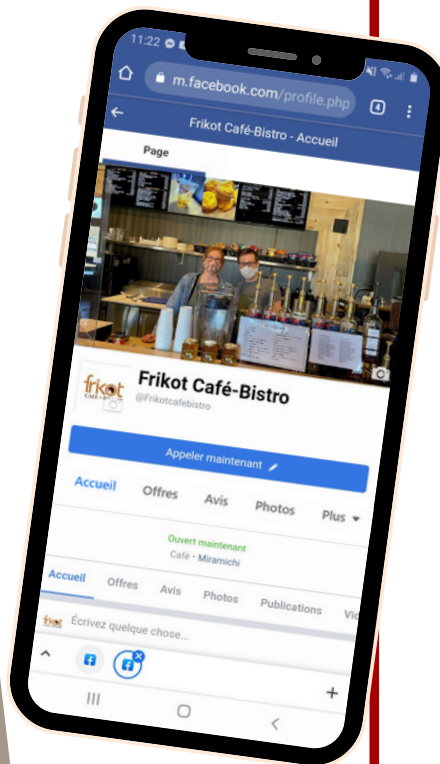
11:22

m.facebook.com/profile.php

4

Frikot Café-Bistro - Accueil

Page

frikot CAFÉ • BISTRO

Frikot Café-Bistro

@Frikotcafebistro

Appeler maintenant

Accueil Offres Avis Photos Plus

Ouvert maintenant

Café · Miramichi

Accueil Offres Avis Photos Publications Vi

frikot Écrivez quelque chose...